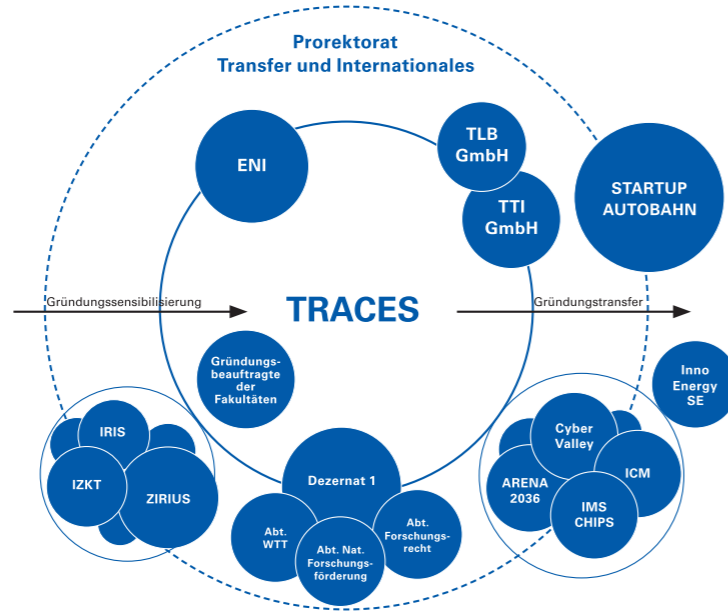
Prorektorat
Transfer und Internationales

ENI

TLB
GmbH

TTI
GmbH

STARTUP
AUTOBAHN

Gründungssensibilisierung

TRACES

Gründungstransfer

Inno
Energy
SE

Gründungs-
beauftragte
der
Fakultäten

IRIS

IZKT

ZIRIUS

Dezernat 1

Abt.
WTT

Abt. Nat.
Forschungs-
förderung

Abt.
Forschungs-
recht

Cyber
Valley

ARENA
2036

ICM

IMS
CHIPS